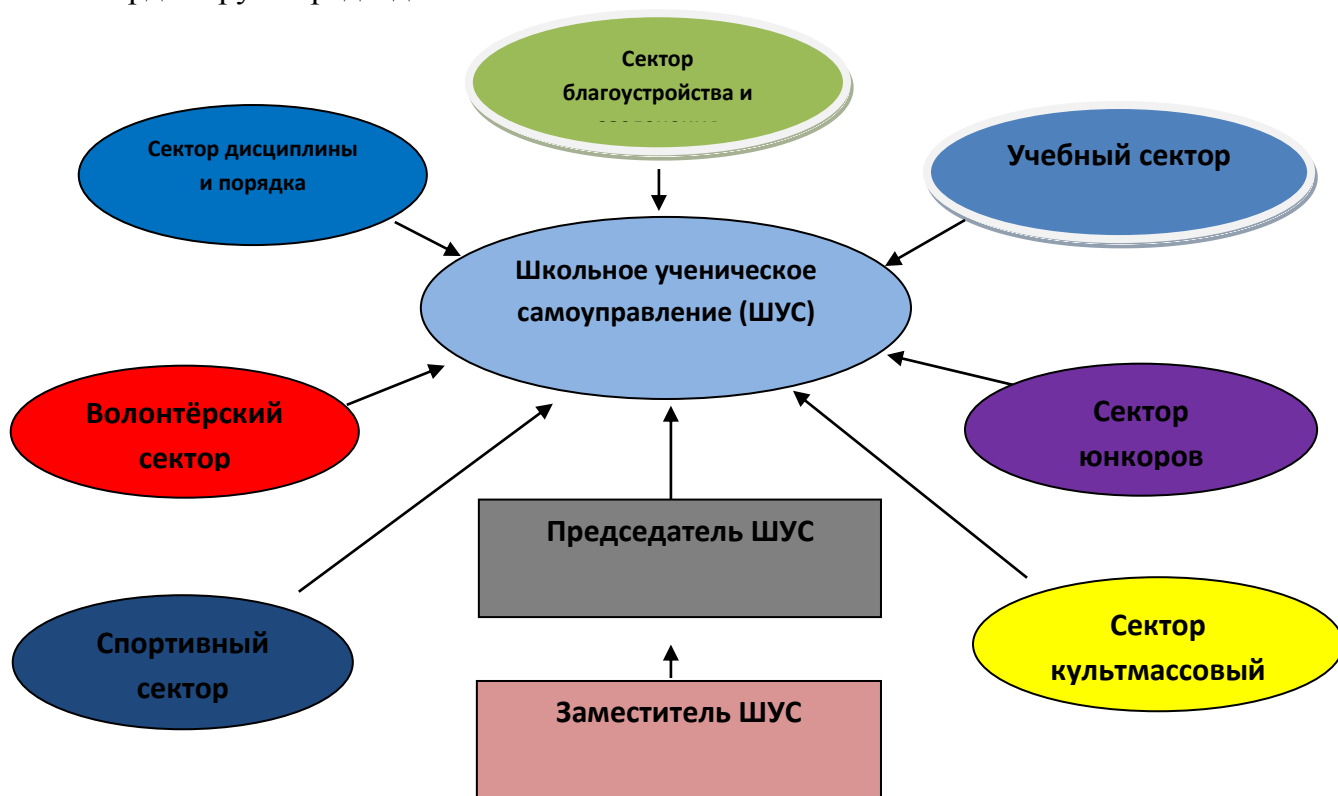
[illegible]

Сектор благоустройства и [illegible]

Сектор дисциплины и порядка

Учебный сектор

Школьное ученическое самоуправление (ШУС)

Волонтёрский сектор

Сектор юнкоров

Председатель ШУС

Спортивный сектор

Сектор культмассовый

Заместитель ШУС